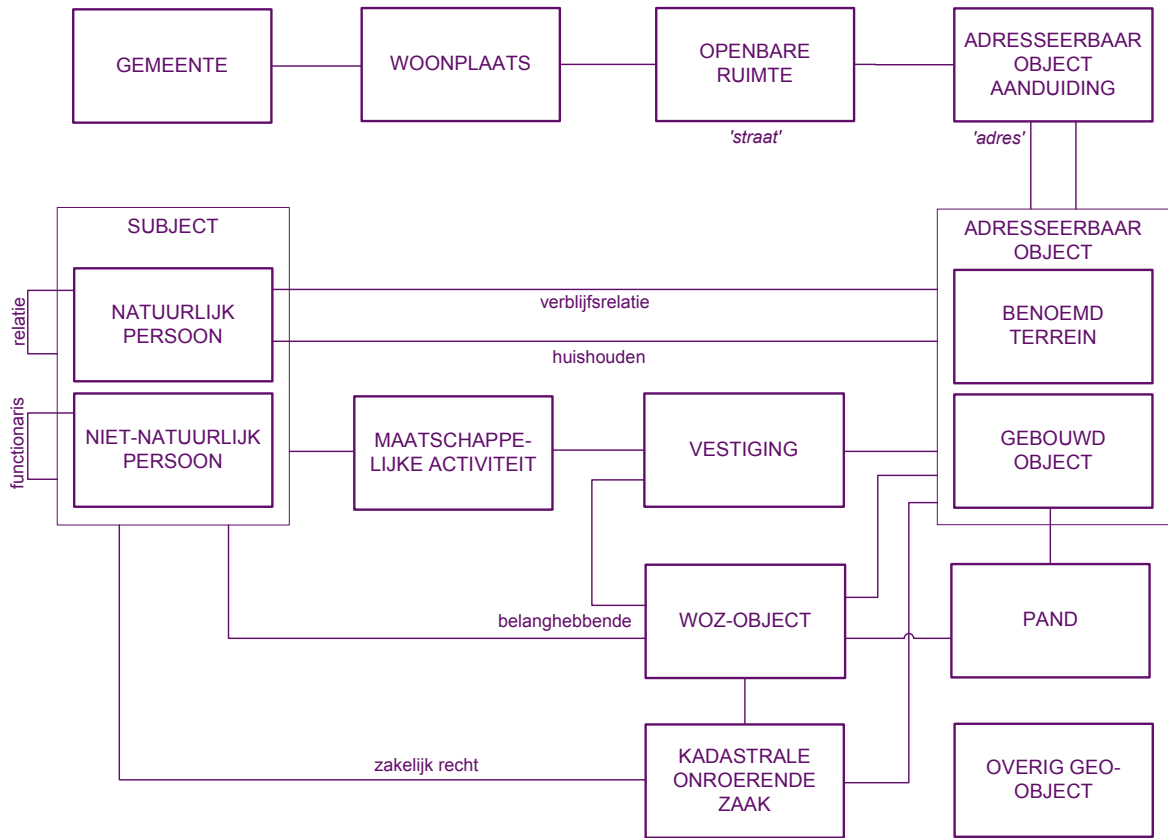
GEMEENTE

WOONPLAATS

OPENBARE RUIMTE

'straat'

ADRESSEERBAAR OBJECT AANDUIDING

'adres'

SUBJECT

relatie

NATUURLIJK PERSOON

functionaris

NIET-NATUURLIJK PERSOON

verblijfsrelatie

huishouden

ADRESSEERBAAR OBJECT

BENOEMD TERREIN

GEBOUWD OBJECT

MAATSCHAPPELIJKE ACTIVITEIT

VESTIGING

belanghebbende

WOZ-OBJECT

PAND

zakelijk recht

KADASTRALE ONROERENDE ZAAK

OVERIG GEO-OBJECT